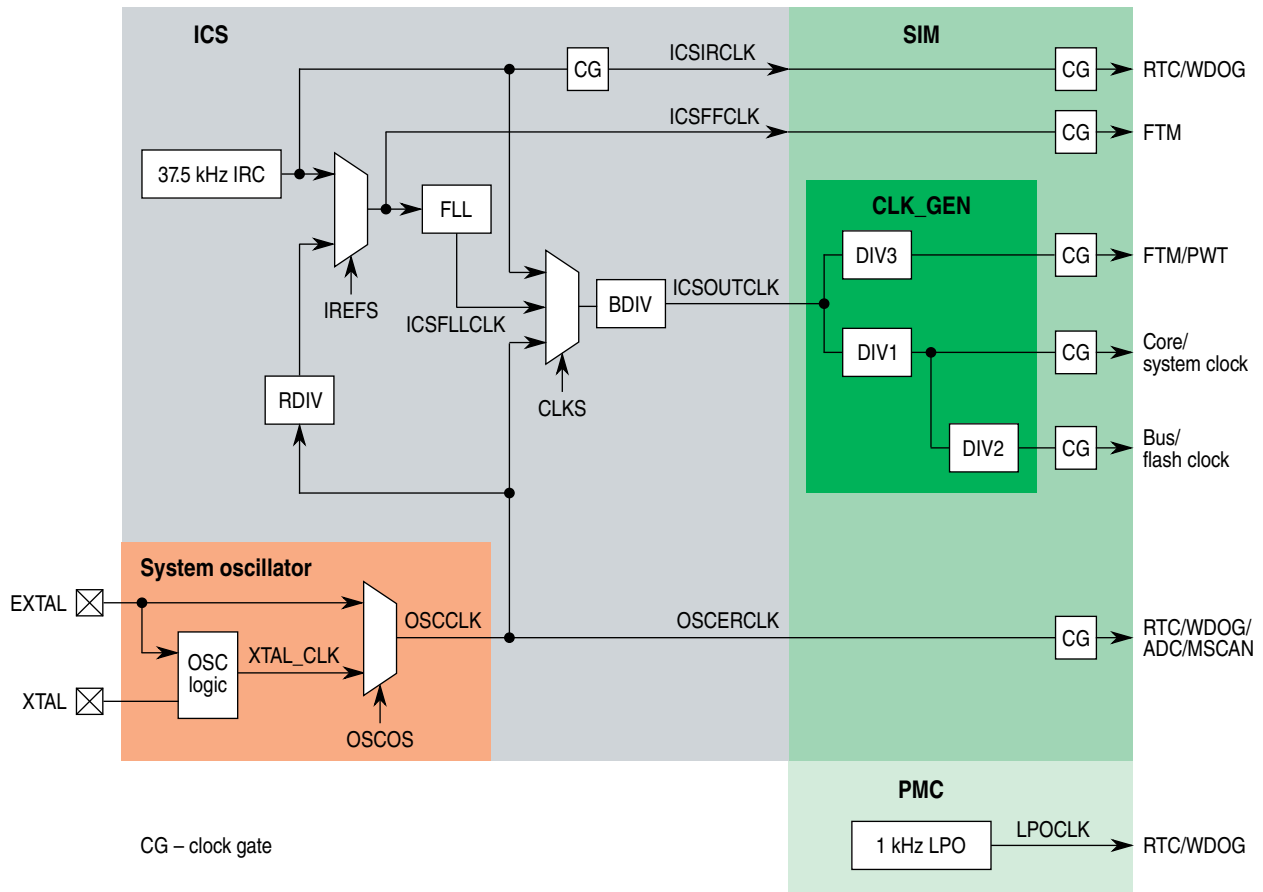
ICS

SIM

CG

ICSIRCLK

CG

RTC/WDOG

ICSFFCLK

CG

FTM

37.5 kHz IRC

FLL

CLK_GEN

DIV3

CG

FTM/PWT

BDIV

ICSOUTCLK

IREFS

ICSFLLCLK

DIV1

CG

Core/ system clock

RDIV

CLKS

DIV2

CG

Bus/ flash clock

System oscillator

EXTAL

OSCCLK

OSCERCLK

CG

RTC/WDOG/ ADC/MSCAN

OSC logic

XTAL_CLK

XTAL

OSCOS

PMC

LPOCLK

1 kHz LPO

RTC/WDOG

CG – clock gate